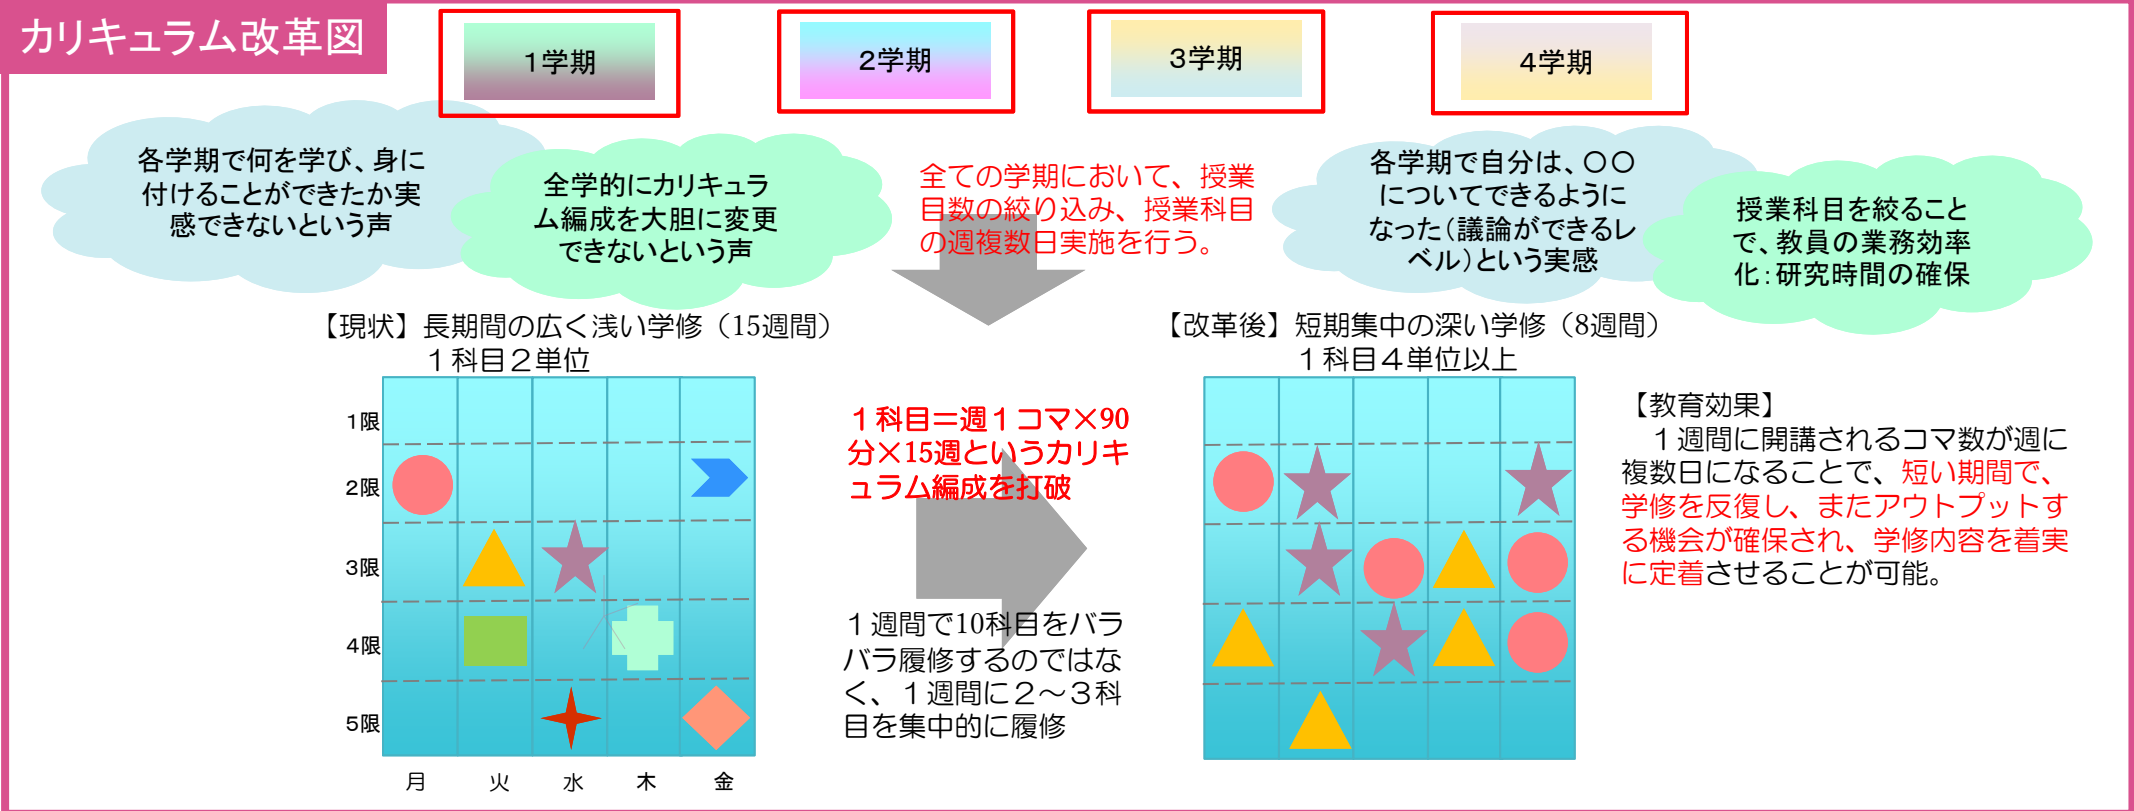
カリキュラム改革図

１学期

２学期

３学期

４学期

各学期で何を学び、身に付けることができたか実感できないという声

全学的にカリキュラム編成を大胆に変更できないという声

全ての学期において、授業目数の絞り込み、授業科目の週複数日実施を行う。

各学期で自分は、○○についてできるようになった（議論ができるレベル）という実感

授業科目を絞ることで、教員の業務効率化：研究時間の確保

【現状】長期間の広く浅い学修（15週間）
１科目２単位

| | 月 | 火 | 水 | 木 | 金 |
|---|---|---|---|---|---|
| 1限 | | | | | |
| 2限 | | | | | |
| 3限 | | | | | |
| 4限 | | | | | |
| 5限 | | | | | |

１科目＝週１コマ×90分×15週というカリキュラム編成を打破

１週間で10科目をバラバラ履修するのではなく、１週間に２～３科目を集中的に履修

【改革後】短期集中の深い学修（8週間）
１科目４単位以上

【教育効果】
１週間に開講されるコマ数が週に複数日になることで、短い期間で、学修を反復し、またアウトプットする機会が確保され、学修内容を着実に定着させることが可能。